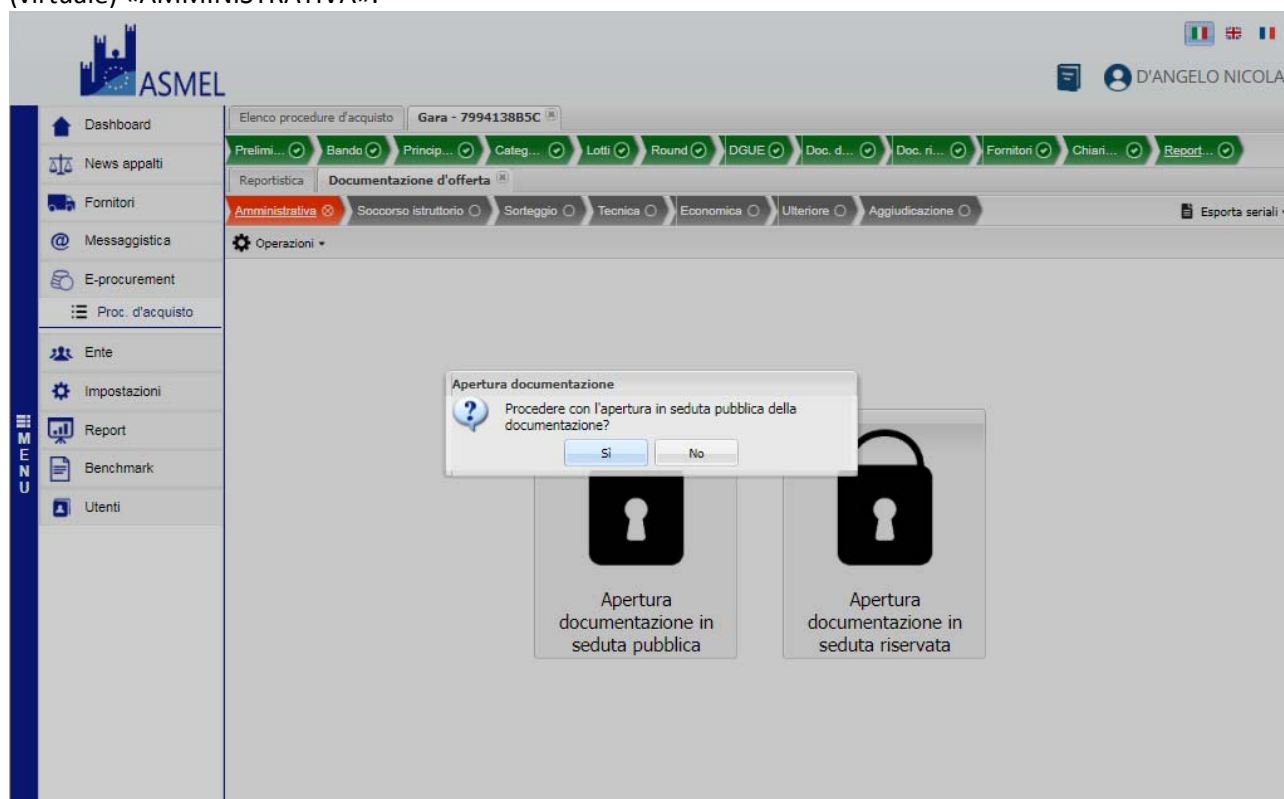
(virtuale) «AMMINISTRATIVA».

ASMEL

D'ANGELO NICOLA

MENU

Dashboard
News appalti
Fornitori
Messaggistica
E-procurement
Proc. d'acquisto
Ente
Impostazioni
Report
Benchmark
Utenti

Elenco procedure d'acquisto | Gara - 7994138B5C

Prelimi... | Bando | Princip... | Categ... | Lotti | Round | DGUE | Doc. d... | Doc. ri... | Fornitori | Chiari... | Report...

Reportistica | Documentazione d'offerta

Amministrativa | Soccorso istruttorio | Sorteggio | Tecnica | Economica | Ulteriore | Aggiudicazione

Esporta seriali

Operazioni

Apertura documentazione

Procedere con l'apertura in seduta pubblica della documentazione?

Sì | No

Apertura documentazione in seduta pubblica

Apertura documentazione in seduta riservata